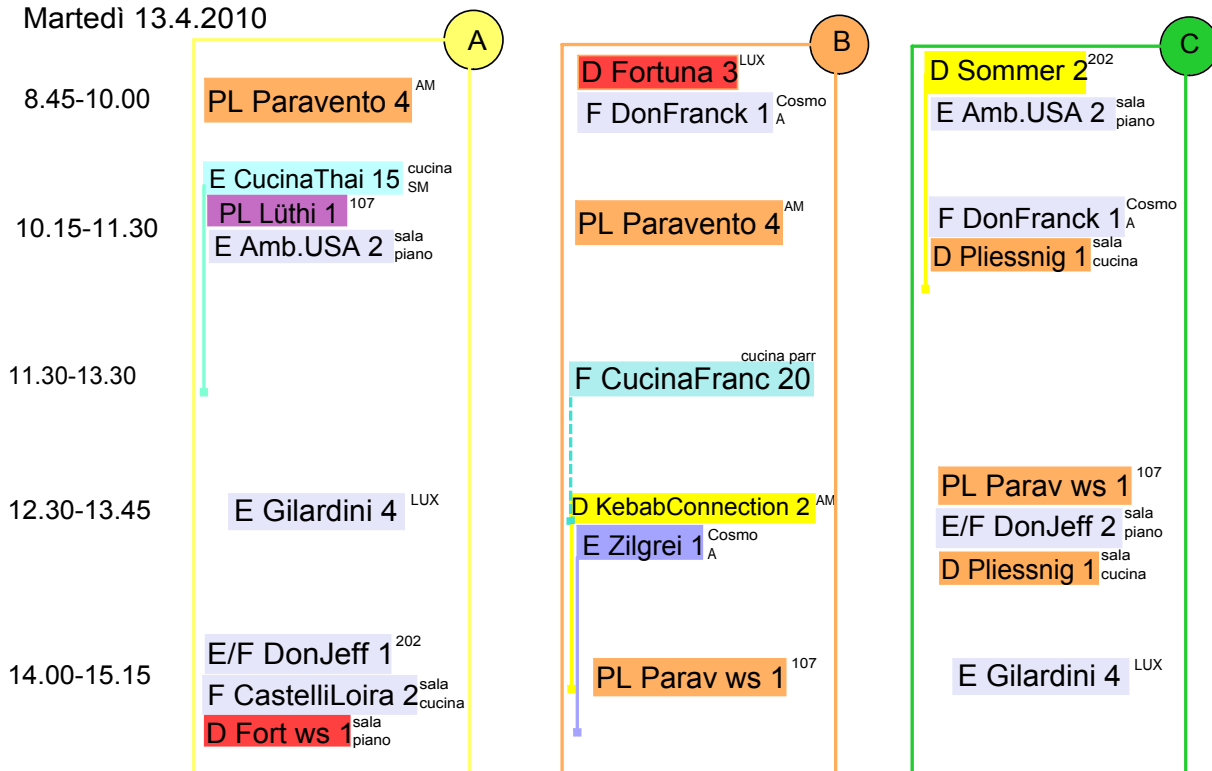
Martedì 13.4.2010

A

B

C

8.45-10.00

PL Paravento 4 AM

D Fortuna 3 LUX
F DonFranck 1 Cosmo A

D Sommer 2 202
E Amb.USA 2 sala piano

10.15-11.30

E CucinaThai 15 cucina SM
PL Lüthi 1 107
E Amb.USA 2 sala piano

PL Paravento 4 AM

F DonFranck 1 Cosmo A
D Pliessnig 1 sala cucina

11.30-13.30

cucina parr
F CucinaFranc 20

12.30-13.45

E Gilardini 4 LUX

D KebabConnection 2 AM
E Zilgrei 1 Cosmo A

PL Parav ws 1 107
E/F DonJeff 2 sala piano
D Pliessnig 1 sala cucina

14.00-15.15

E/F DonJeff 1 202
F CastelliLoira 2 sala cucina
D Fort ws 1 sala piano

PL Parav ws 1 107

E Gilardini 4 LUX